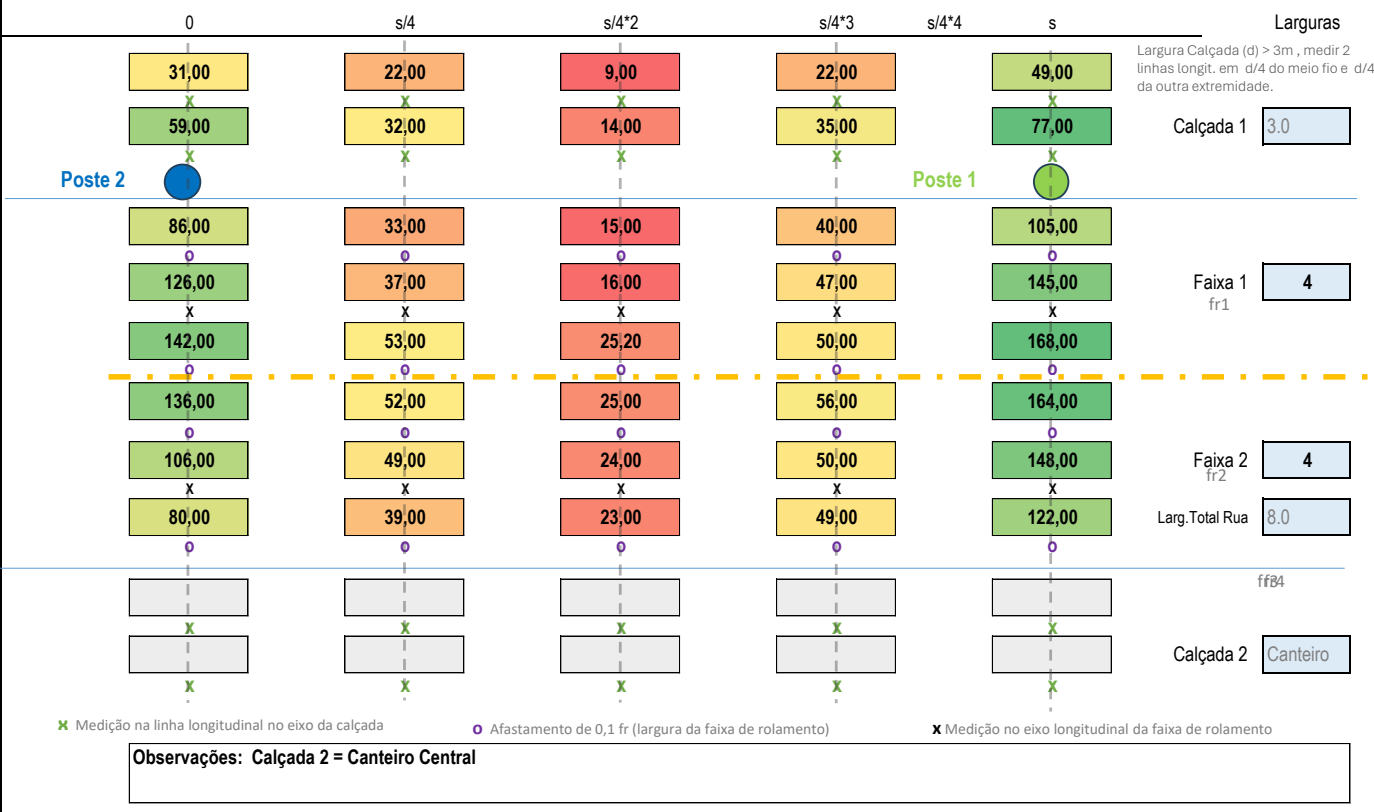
| 0 | s/4 | s/4*2 | s/4*3 | s/4*4 | s | Larguras |
|---|---|---|---|---|---|---|

Largura Calçada (d) > 3m , medir 2 linhas longit. em d/4 do meio fio e d/4 da outra extremidade.

| 0 | s/4 | s/4*2 | s/4*3 | s |
|---|---|---|---|---|
| 31,00 | 22,00 | 9,00 | 22,00 | 49,00 |
| 59,00 | 32,00 | 14,00 | 35,00 | 77,00 |
| 86,00 | 33,00 | 15,00 | 40,00 | 105,00 |
| 126,00 | 37,00 | 16,00 | 47,00 | 145,00 |
| 142,00 | 53,00 | 25,20 | 50,00 | 168,00 |
| 136,00 | 52,00 | 25,00 | 56,00 | 164,00 |
| 106,00 | 49,00 | 24,00 | 50,00 | 148,00 |
| 80,00 | 39,00 | 23,00 | 49,00 | 122,00 |

Calçada 1 3.0

Poste 2

Poste 1

Faixa 1 4
fr1

Faixa 2 4
fr2

Larg.Total Rua 8.0

ff34

Calçada 2 Canteiro

x Medição na linha longitudinal no eixo da calçada
o Afastamento de 0,1 fr (largura da faixa de rolamento)
x Medição no eixo longitudinal da faixa de rolamento

Observações: Calçada 2 = Canteiro Central